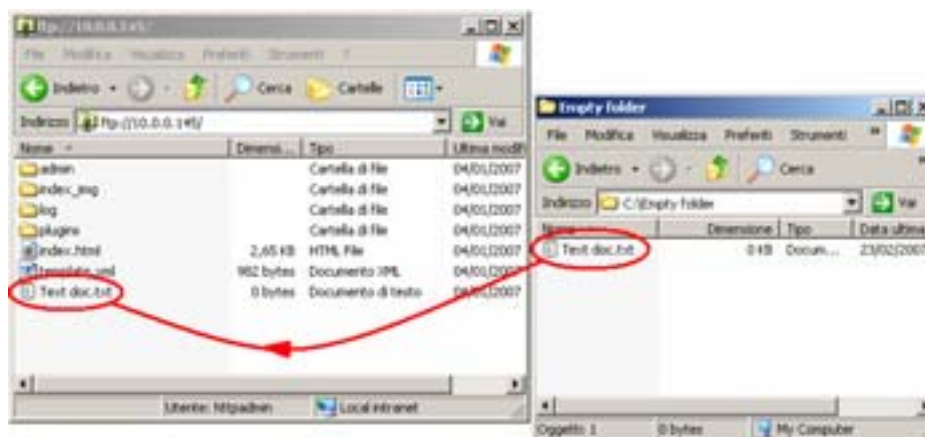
ftp://10.0.0.145/

File Modifica Visualizza Preferiti Strumenti ?

Indietro Cerca Cartelle

Indirizzo ftp://10.0.0.145/ Vai

| Nome | Dimensi... | Tipo | Ultima modifi |
|---|---|---|---|
| admin | | Cartella di file | 04/01/2007 |
| index_img | | Cartella di file | 04/01/2007 |
| log | | Cartella di file | 04/01/2007 |
| plugins | | Cartella di file | 04/01/2007 |
| index.html | 2,65 KB | HTML File | 04/01/2007 |
| template.xml | 982 bytes | Documento XML | 04/01/2007 |
| Text doc.txt | 0 bytes | Documento di testo | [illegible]/2007 |

Utente: httpadmin Local intranet

Empty folder

File Modifica Visualizza Preferiti Strumenti »

Indietro Cerca

Indirizzo C:\Empty folder Vai

| Nome | Dimensione | Tipo | Data ultima |
|---|---|---|---|
| Text doc.txt | 0 KB | Docum... | 23/02/2007 |

Oggetti: 1 0 bytes My Computer